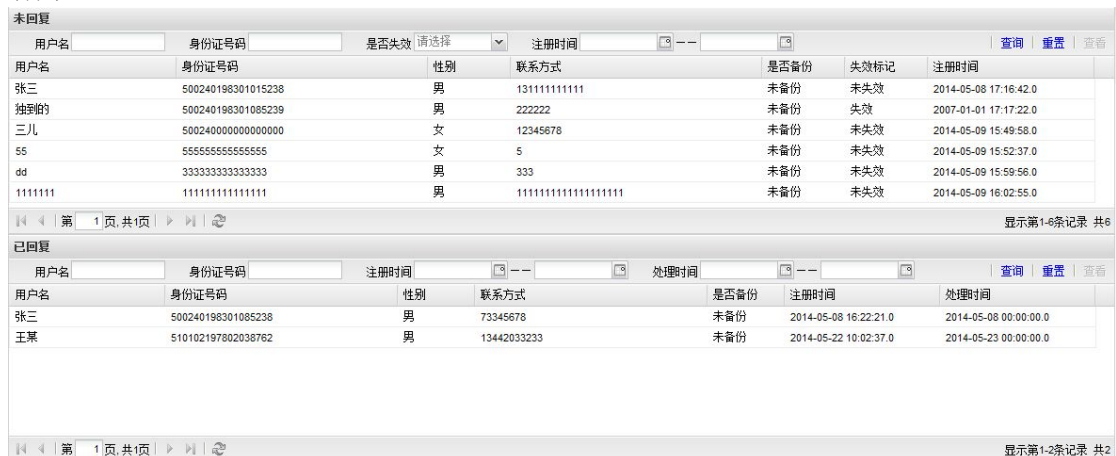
未回复

用户名 身份证号码 是否失效 请选择 注册时间 -- 查询 | 重置 | 查看

| 用户名 | 身份证号码 | 性别 | 联系方式 | 是否备份 | 失效标记 | 注册时间 |
|---|---|---|---|---|---|---|
| 张三 | 500240198301015238 | 男 | 131111111111 | 未备份 | 未失效 | 2014-05-08 17:16:42.0 |
| 独到的 | 500240198301085239 | 男 | 222222 | 未备份 | 失效 | 2007-01-01 17:17:22.0 |
| 三儿 | 500240000000000000 | 女 | 12345678 | 未备份 | 未失效 | 2014-05-09 15:49:58.0 |
| 55 | 555555555555555 | 女 | 5 | 未备份 | 未失效 | 2014-05-09 15:52:37.0 |
| dd | 333333333333333 | 男 | 333 | 未备份 | 未失效 | 2014-05-09 15:59:56.0 |
| 1111111 | 111111111111111 | 男 | 1111111111111111111 | 未备份 | 未失效 | 2014-05-09 16:02:55.0 |

第 1 页,共1页 显示第1-6条记录 共6

已回复

用户名 身份证号码 注册时间 -- 处理时间 -- 查询 | 重置 | 查看

| 用户名 | 身份证号码 | 性别 | 联系方式 | 是否备份 | 注册时间 | 处理时间 |
|---|---|---|---|---|---|---|
| 张三 | 500240198301085238 | 男 | 73345678 | 未备份 | 2014-05-08 16:22:21.0 | 2014-05-08 00:00:00.0 |
| 王某 | 510102197802038762 | 男 | 13442033233 | 未备份 | 2014-05-22 10:02:37.0 | 2014-05-23 00:00:00.0 |

第 1 页,共1页 显示第1-2条记录 共2